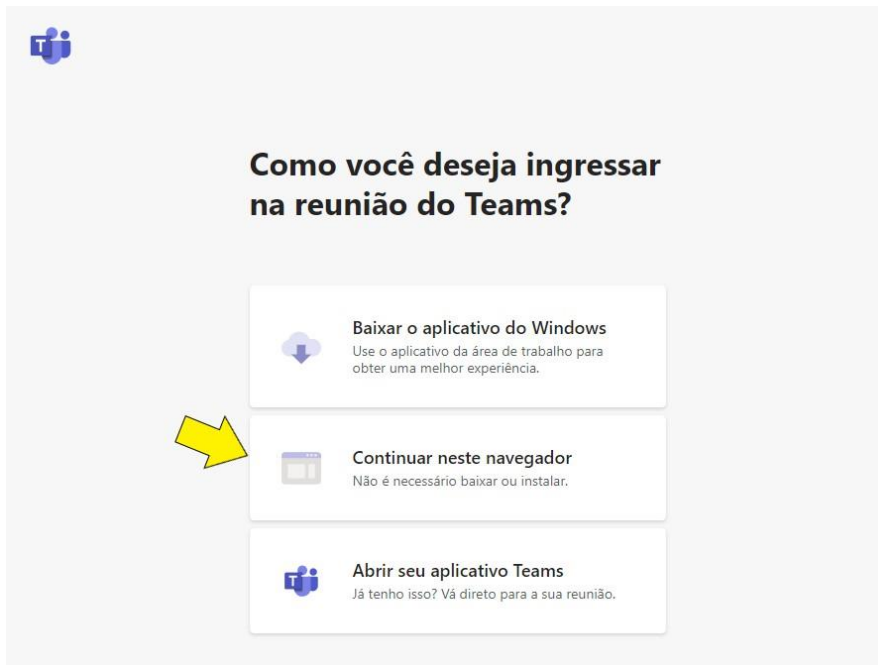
Como você deseja ingressar na reunião do Teams?

Baixar o aplicativo do Windows
Use o aplicativo da área de trabalho para obter uma melhor experiência.

Continuar neste navegador
Não é necessário baixar ou instalar.

Abrir seu aplicativo Teams
Já tenho isso? Vá direto para a sua reunião.